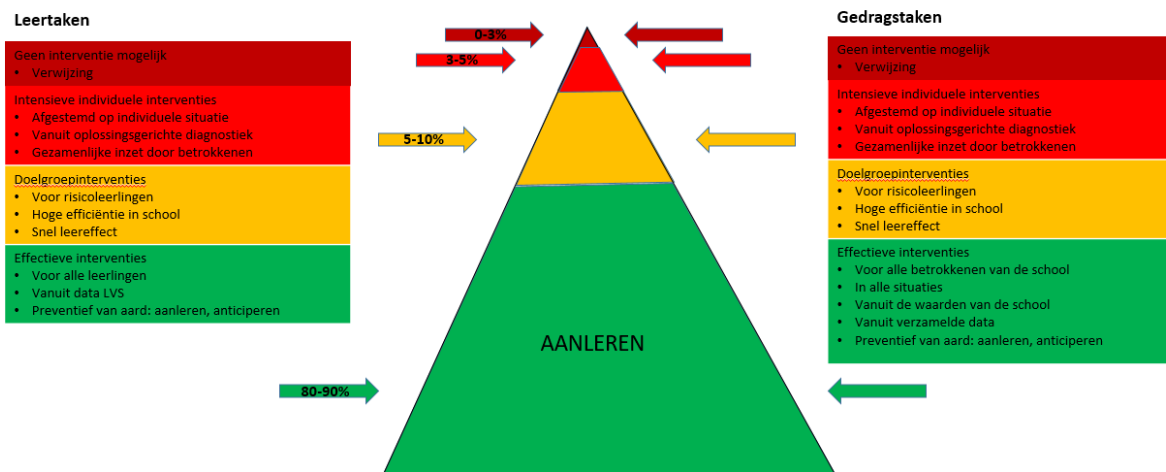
Leertaken

Geen interventie mogelijk
• Verwijzing

Intensieve individuele interventies
• Afgestemd op individuele situatie
• Vanuit oplossingsgerichte diagnostiek
• Gezamenlijke inzet door betrokkenen

Doelgroepinterventies
• Voor risicoleerlingen
• Hoge efficiëntie in school
• Snel leereffect

Effectieve interventies
• Voor alle leerlingen
• Vanuit data LVS
• Preventief van aard: aanleren, anticiperen

0-3%

3-5%

5-10%

AANLEREN

80-90%

Gedragstaken

Geen interventie mogelijk
• Verwijzing

Intensieve individuele interventies
• Afgestemd op individuele situatie
• Vanuit oplossingsgericht diagnostiek
• Gezamenlijke inzet door betrokkenen

Doelgroepinterventies
• Voor risicoleerlingen
• Hoge efficiëntie in school
• Snel leereffect

Effectieve interventies
• Voor alle betrokkenen van de school
• In alle situaties
• Vanuit de waarden van de school
• Vanuit verzamelde data
• Preventief van aard: aanleren, anticiperen